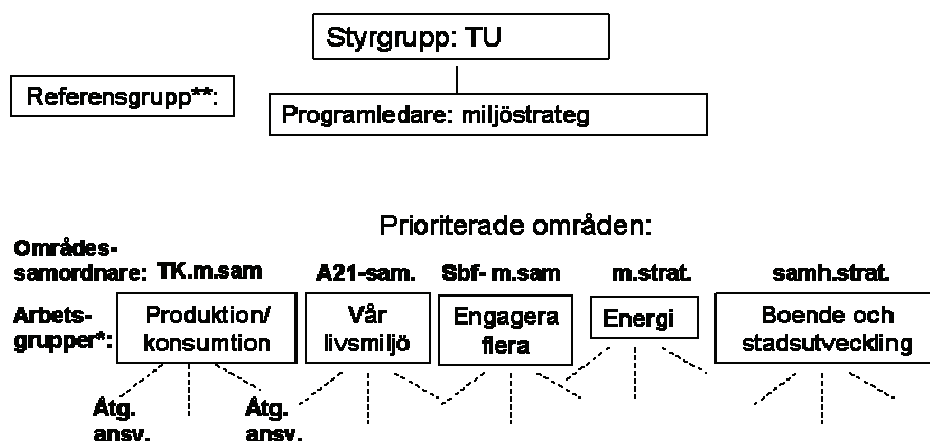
Styrgrupp: TU

Referensgrupp**:

Programledare: miljöstrateg

Prioriterade områden:

Områdes-samordnare: TK.m.sam

A21-sam.

Sbf- m.sam

m.strat.

samh.strat.

Arbets-grupper*:

Produktion/ konsumtion

Vår livsmiljö

Engagera flera

Energi

Boende och stadsutveckling

Åtg. ansv.

Åtg. ansv.